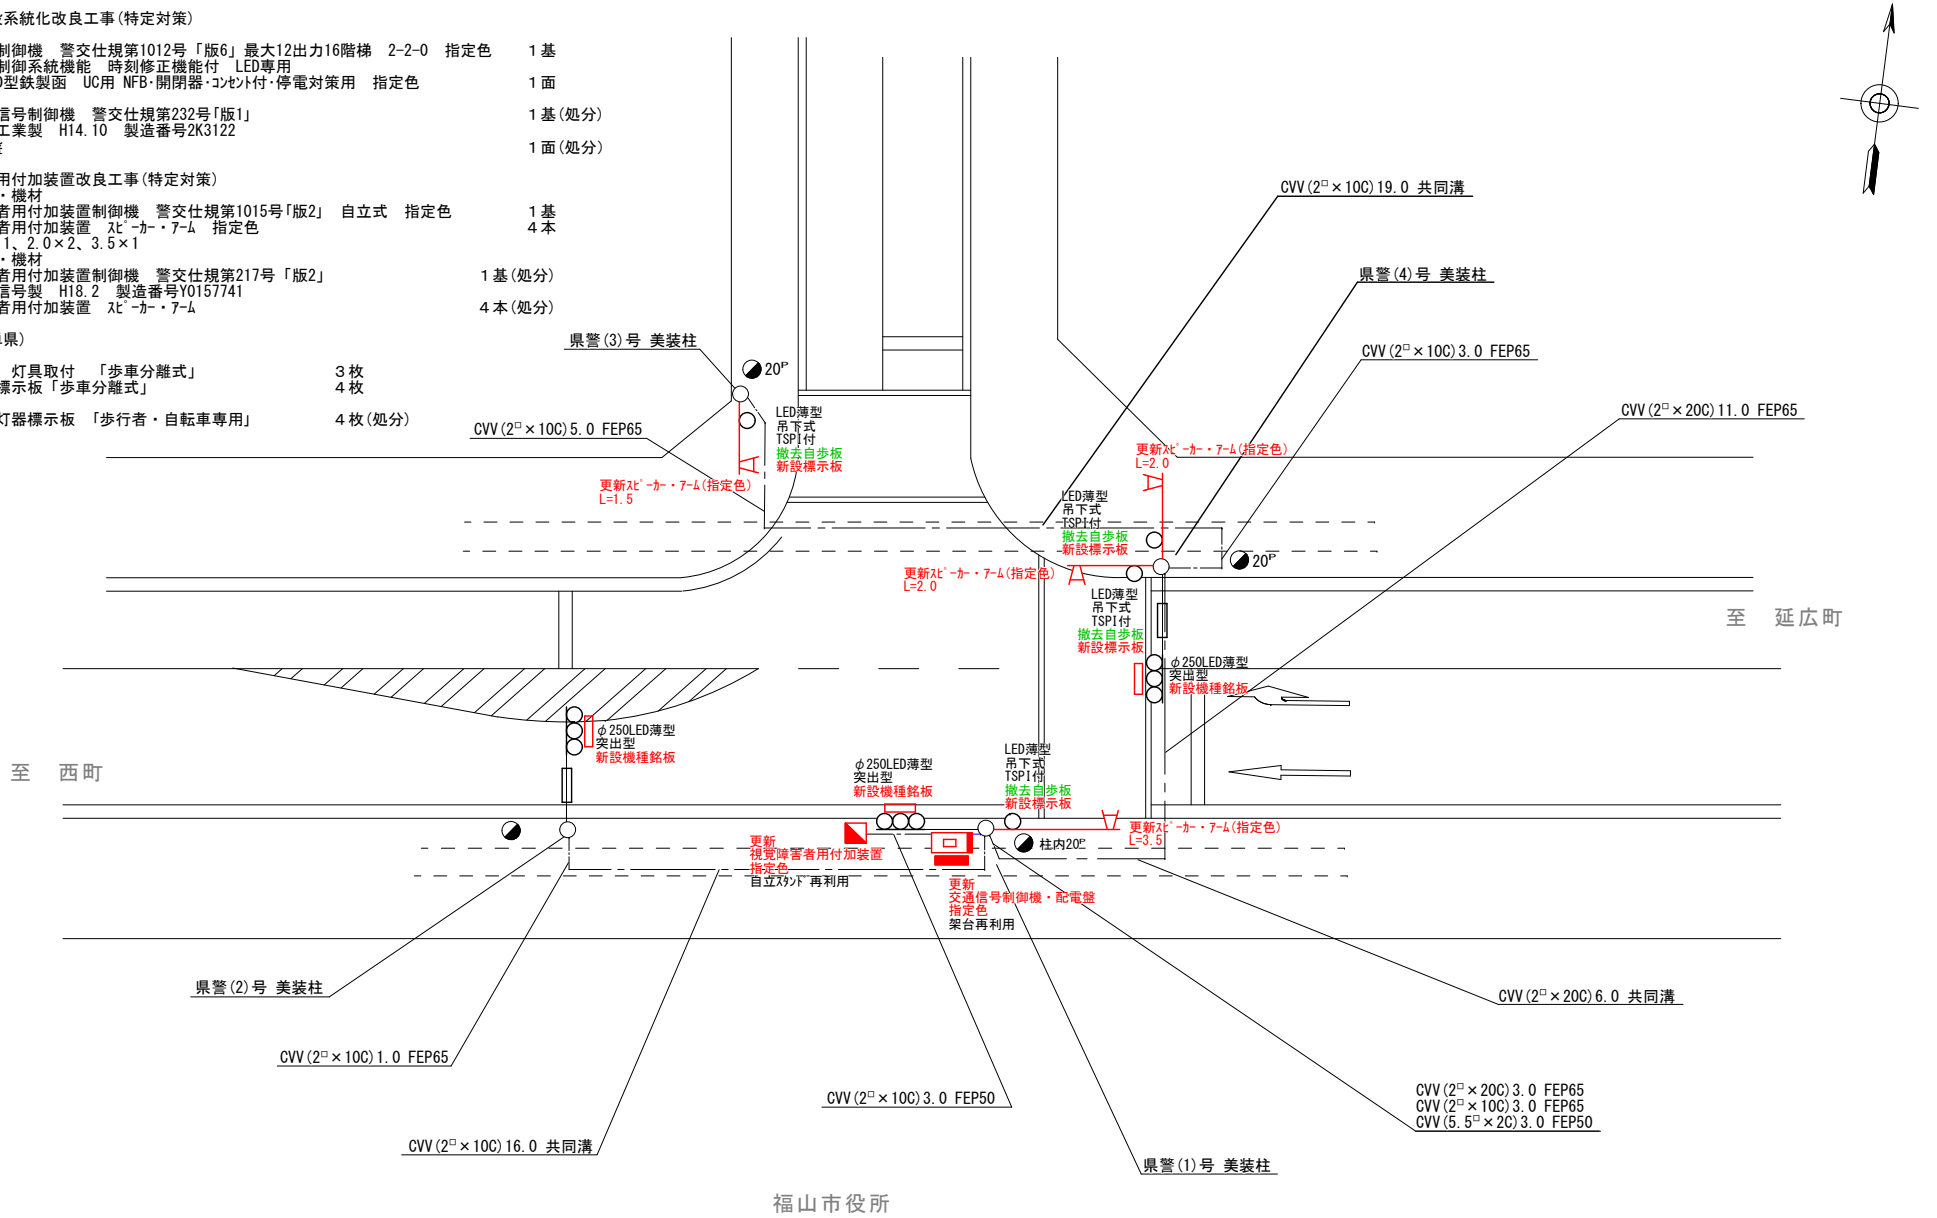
系統化改良工事(特定対策)

制御機　警交仕規第1012号「版6」最大12出力16階梯　2-2-0　指定色　1基
制御系統機能　時刻修正機能付　LED専用
型鉄製函　UC用 NFB･開閉器･ｺﾝｾﾝﾄ付･停電対策用　指定色　1面

信号制御機　警交仕規第232号「版1」　1基(処分)
工業製　H14.10　製造番号2K3122
　1面(処分)

用付加装置改良工事(特定対策)
・機材
者用付加装置制御機　警交仕規第1015号「版2」　自立式　指定色　1基
者用付加装置　ｽﾋﾟｰｶｰ・ｱｰﾑ　指定色　4本
1、2.0×2、3.5×1
・機材
者用付加装置制御機　警交仕規第217号「版2」　1基(処分)
信号製　H18.2　製造番号Y0157741
者用付加装置　ｽﾋﾟｰｶｰ・ｱｰﾑ　4本(処分)

県)

灯具取付　「歩車分離式」　3枚
標示板「歩車分離式」　4枚

灯器標示板　「歩行者・自転車専用」　4枚(処分)

CVV(2□×10C)19.0 共同溝
県警(4)号 美装柱
CVV(2□×10C)3.0 FEP65
CVV(2□×20C)11.0 FEP65
県警(3)号 美装柱
20P
LED薄型
吊下式
TSPI付
撤去自歩板
新設標示板
CVV(2□×10C)5.0 FEP65
更新ｽﾋﾟｰｶｰ・ｱｰﾑ(指定色)
L=1.5
更新ｽﾋﾟｰｶｰ・ｱｰﾑ(指定色)
L=2.0
LED薄型
吊下式
TSPI付
撤去自歩板
新設標示板
20P
更新ｽﾋﾟｰｶｰ・ｱｰﾑ(指定色)
L=2.0
LED薄型
吊下式
TSPI付
撤去自歩板
新設標示板
至　延広町
φ250LED薄型
突出型
新設機種銘板
φ250LED薄型
突出型
新設機種銘板
至　西町
φ250LED薄型
突出型
新設機種銘板
LED薄型
吊下式
TSPI付
撤去自歩板
新設標示板
更新ｽﾋﾟｰｶｰ・ｱｰﾑ(指定色)
L=3.5
柱内20P
更新
視覚障害者用付加装置
指定色
自立ｽﾀﾝﾄﾞ再利用
更新
交通信号制御機・配電盤
指定色
架台再利用
県警(2)号 美装柱
CVV(2□×20C)6.0 共同溝
CVV(2□×10C)1.0 FEP65
CVV(2□×20C)3.0 FEP65
CVV(2□×10C)3.0 FEP65
CVV(5.5□×2C)3.0 FEP50
CVV(2□×10C)3.0 FEP50
CVV(2□×10C)16.0 共同溝
県警(1)号 美装柱
福山市役所